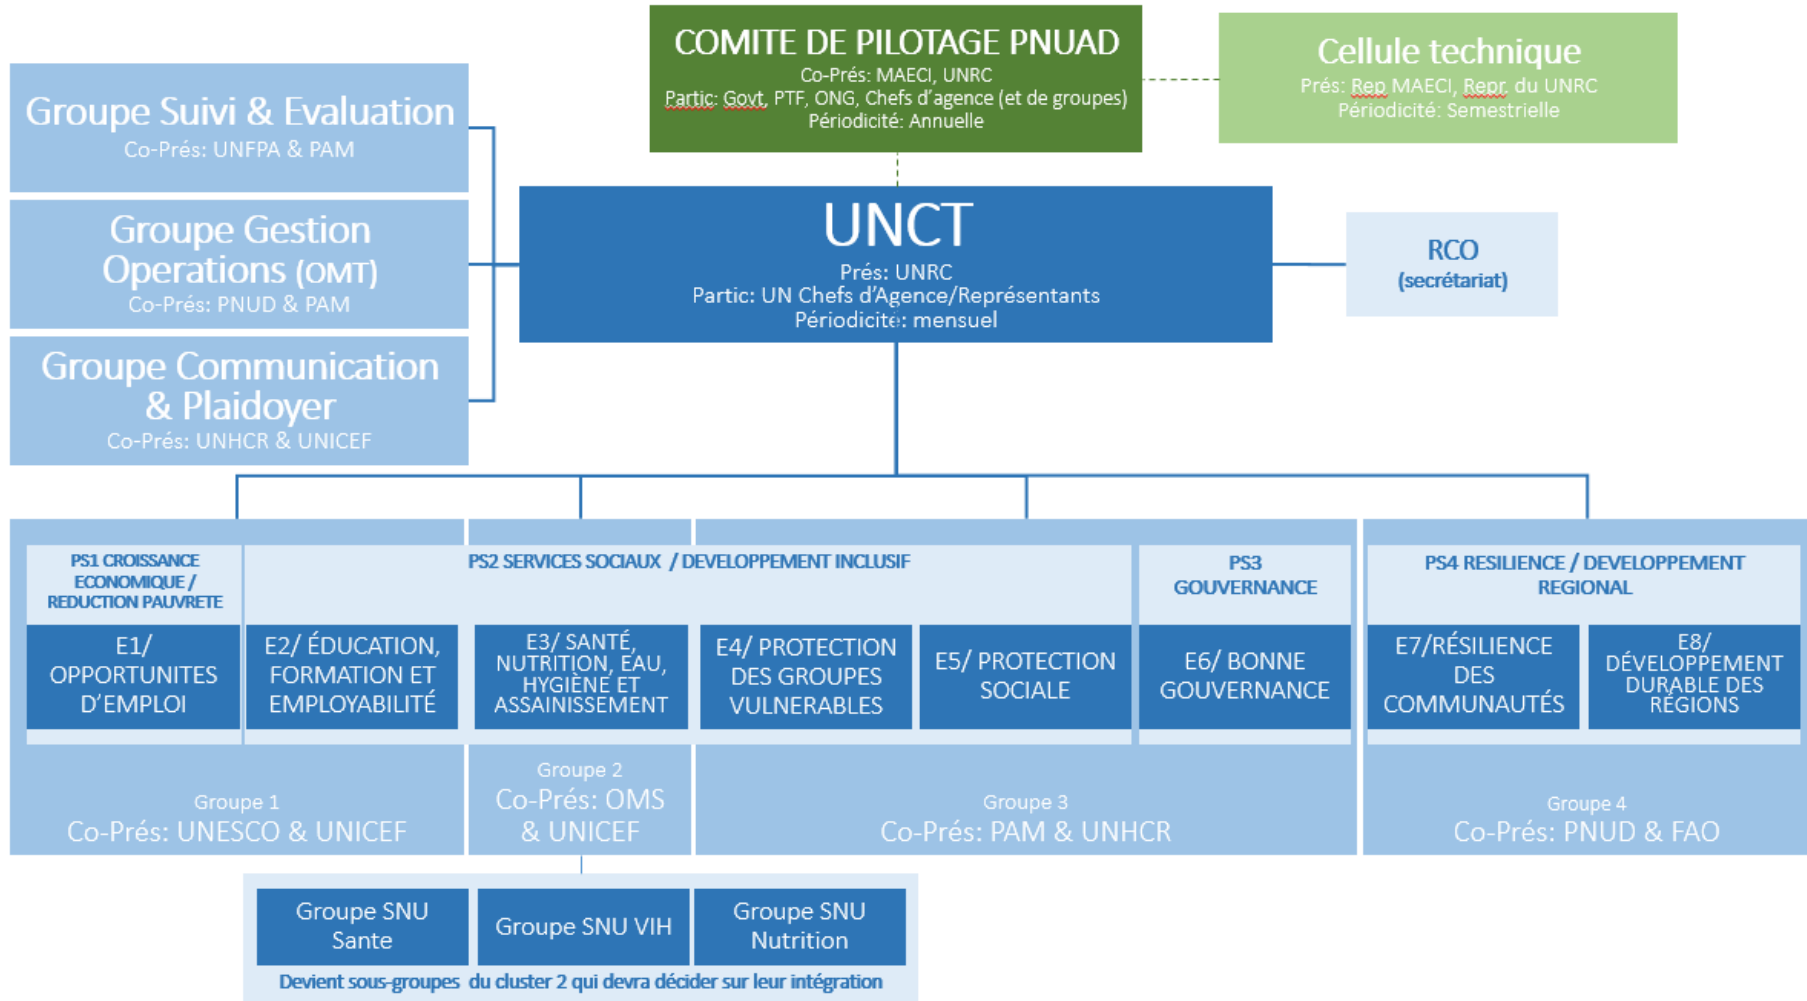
COMITE DE PILOTAGE PNUAD
Co-Prés: MAECI, UNRC
Partic: Govt, PTF, ONG, Chefs d'agence (et de groupes)
Périodicité: Annuelle

Cellule technique
Prés: Rep MAECI, Repr. du UNRC
Périodicité: Semestrielle

Groupe Suivi & Evaluation
Co-Prés: UNFPA & PAM

Groupe Gestion Operations (OMT)
Co-Prés: PNUD & PAM

Groupe Communication & Plaidoyer
Co-Prés: UNHCR & UNICEF

UNCT
Prés: UNRC
Partic: UN Chefs d'Agence/Représentants
Périodicite: mensuel

RCO
(secrétariat)

PS1 CROISSANCE ECONOMIQUE / REDUCTION PAUVRETE

PS2 SERVICES SOCIAUX / DEVELOPPEMENT INCLUSIF

PS3 GOUVERNANCE

PS4 RESILIENCE / DEVELOPPEMENT REGIONAL

E1/ OPPORTUNITES D'EMPLOI

E2/ ÉDUCATION, FORMATION ET EMPLOYABILITÉ

E3/ SANTÉ, NUTRITION, EAU, HYGIÈNE ET ASSAINISSEMENT

E4/ PROTECTION DES GROUPES VULNERABLES

E5/ PROTECTION SOCIALE

E6/ BONNE GOUVERNANCE

E7/RÉSILIENCE DES COMMUNAUTÉS

E8/ DÉVELOPPEMENT DURABLE DES RÉGIONS

Groupe 1
Co-Prés: UNESCO & UNICEF

Groupe 2
Co-Prés: OMS & UNICEF

Groupe 3
Co-Prés: PAM & UNHCR

Groupe 4
Co-Prés: PNUD & FAO

Groupe SNU Sante

Groupe SNU VIH

Groupe SNU Nutrition

Devient sous-groupes du cluster 2 qui devra décider sur leur intégration